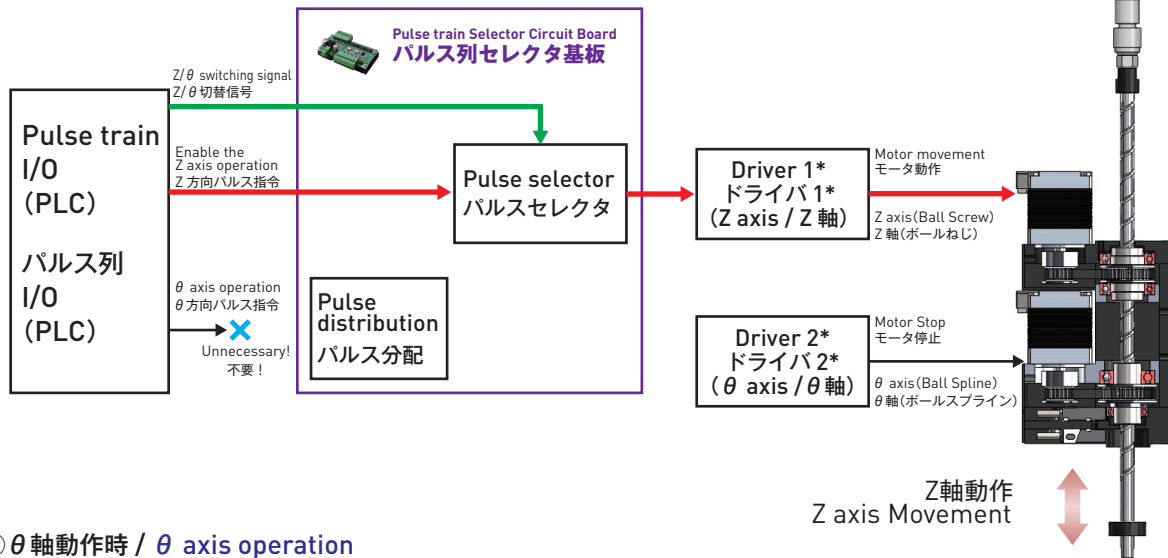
Pulse train Selector Circuit Board
パルス列セレクタ基板

Z/$\theta$ switching signal
Z/$\theta$ 切替信号

Pulse train I/O (PLC)

パルス列 I/O (PLC)

Enable the Z axis operation
Z 方向パルス指令

$\theta$ axis operation
$\theta$ 方向パルス指令

Unnecessary!
不要！

Pulse selector
パルスセレクタ

Pulse distribution
パルス分配

Driver 1*
ドライバ 1*
(Z axis / Z 軸)

Motor movement
モータ動作

Z axis(Ball Screw)
Z 軸(ボールねじ)

Driver 2*
ドライバ 2*
($\theta$ axis / $\theta$ 軸)

Motor Stop
モータ停止

$\theta$ axis(Ball Spline)
$\theta$ 軸(ボールスプライン)

Z軸動作
Z axis Movement

②$\theta$ 軸動作時 / $\theta$ axis operation